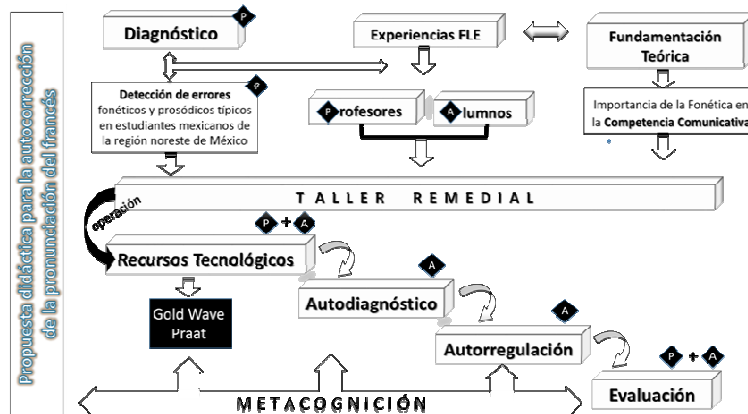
Propuesta didáctica para la autocorrección de la pronunciación del francés

Diagnóstico P

Experiencias FLE

Fundamentación Teórica

Detección de errores fonéticos y prosódicos típicos en estudiantes mexicanos de la región noreste de México P

P rofesores

A lumnos

Importancia de la Fonética en la Competencia Comunicativa

TALLER REMEDIAL

operación

P + A

Recursos Tecnológicos

Gold Wave
Praat

A

Autodiagnóstico

A

Autorregulación

P + A

Evaluación

METACOGNICIÓN